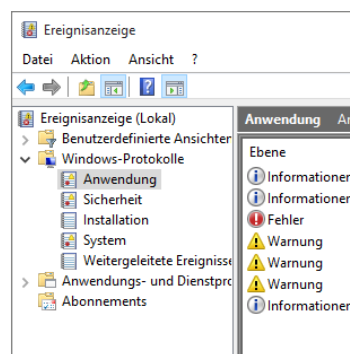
Ereignisanzeige

Datei Aktion Ansicht ?

Ereignisanzeige (Lokal)
Benutzerdefinierte Ansichter
Windows-Protokolle
Anwendung
Sicherheit
Installation
System
Weitergeleitete Ereignisse
Anwendungs- und Dienstpro
Abonnements

Anwendung A

Ebene
Informationen
Informationen
Fehler
Warnung
Warnung
Warnung
Informationen